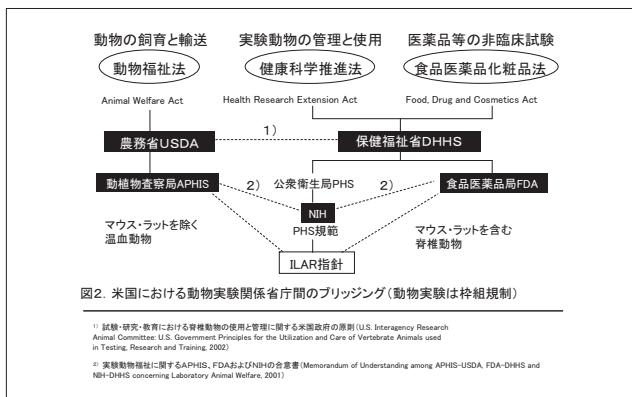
動物の飼育と輸送

動物福祉法

Animal Welfare Act

実験動物の管理と使用

健康科学推進法

Health Research Extension Act

医薬品等の非臨床試験

食品医薬品化粧品法

Food, Drug and Cosmetics Act

農務省USDA

1)

保健福祉省DHHS

公衆衛生局PHS

動植物検査局APHIS

2)

2)

食品医薬品局FDA

NIH

PHS規範

マウス・ラットを除く温血動物

マウス・ラットを含む脊椎動物

ILAR指針

図2. 米国における動物実験関係省庁間のブリッジング(動物実験は枠組規制)

1) 試験・研究・教育における脊椎動物の使用と管理に関する米国政府の原則(U.S. Interagency Research Animal Committee: U.S. Government Principles for the Utilization and Care of Vertebrate Animals used in Testing, Research and Training, 2002)

2) 実験動物福祉に関するAPHIS、FDAおよびNIHの合意書(Memorandum of Understanding among APHIS-USDA, FDA-DHHS and NIH-DHHS concerning Laboratory Animal Welfare, 2001)